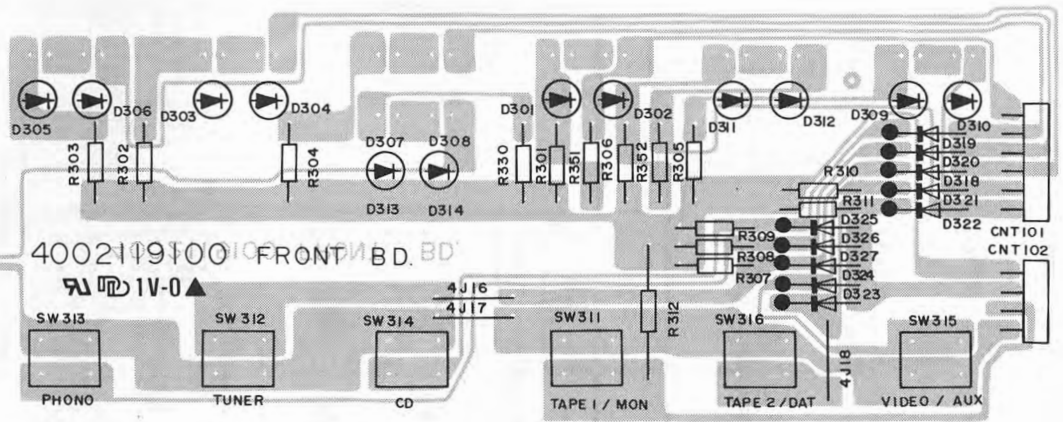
D305 D306 D303 D304
D301 D302 D311 D312 D309 D310
R303 R302 R304
D307 D308
D313 D314
R330 R301 R351 R306 R352 R305
D319 D320 D318 D321 D322
R310 R311
D325 D326 D327 D324 D323
R309 R308 R307
CNT101 CNT102
4002119100 FRONT BD.
1V-0
4J16 4J17
R312
4J18
SW313 SW312 SW314 SW311 SW316 SW315
PHONO TUNER CD TAPE 1 / MON TAPE 2 / DAT VIDEO / AUX